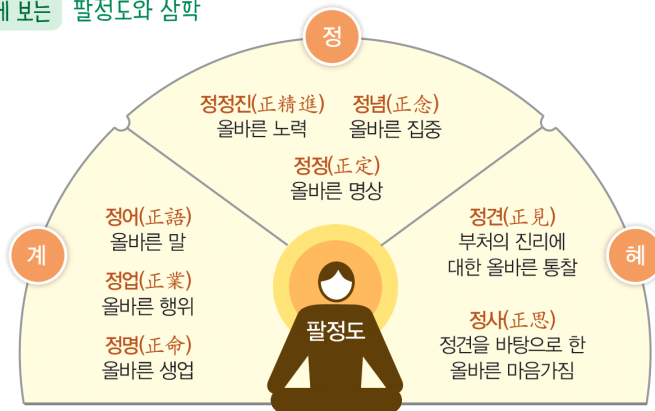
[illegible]에 보는 팔정도와 삼학

정

정정진(正精進)
올바른 노력

정념(正念)
올바른 집중

정정(正定)
올바른 명상

계

정어(正語)
올바른 말

정업(正業)
올바른 행위

정명(正命)
올바른 생업

혜

정견(正見)
부처의 진리에
대한 올바른 통찰

정사(正思)
정견을 바탕으로 한
올바른 마음가짐

팔정도